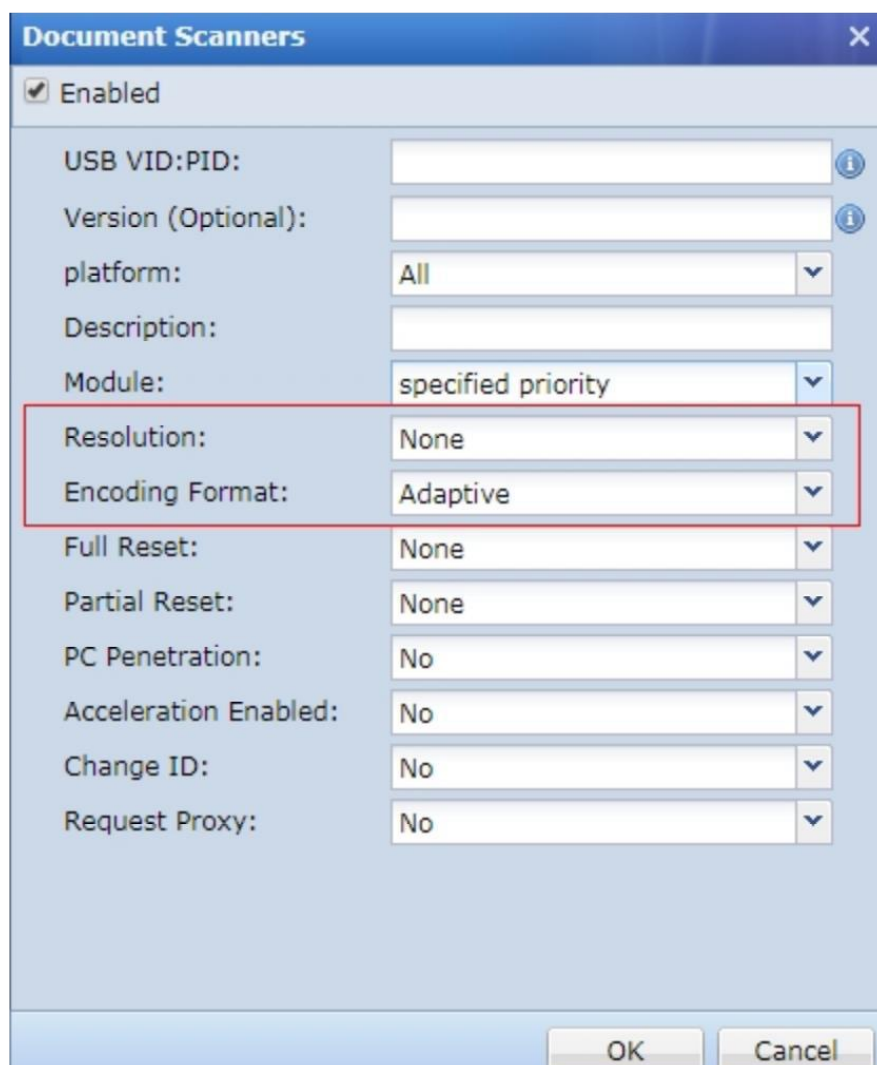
Document Scanners

Enabled

USB VID:PID:

Version (Optional):

platform: All

Description:

Module: specified priority

Resolution: None

Encoding Format: Adaptive

Full Reset: None

Partial Reset: None

PC Penetration: No

Acceleration Enabled: No

Change ID: No

Request Proxy: No

OK Cancel